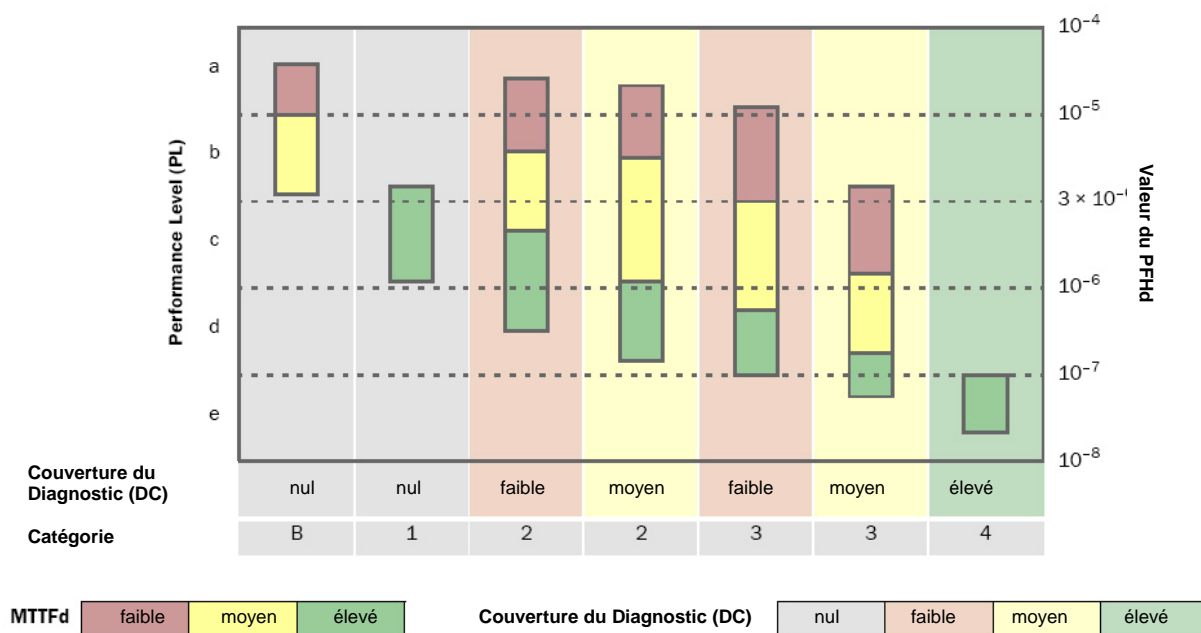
Performance Level (PL)

a

b

c

d

e

$10^{-4}$

$10^{-5}$

$3 \times 10^{-}$

$10^{-6}$

$10^{-7}$

$10^{-8}$

Valeur du PFHd

Couverture du Diagnostic (DC)

| nul | nul | faible | moyen | faible | moyen | élevé |
|---|---|---|---|---|---|---|

Catégorie

| B | 1 | 2 | 2 | 3 | 3 | 4 |
|---|---|---|---|---|---|---|

MTTFd

| faible | moyen | élevé |
|---|---|---|

Couverture du Diagnostic (DC)

| nul | faible | moyen | élevé |
|---|---|---|---|